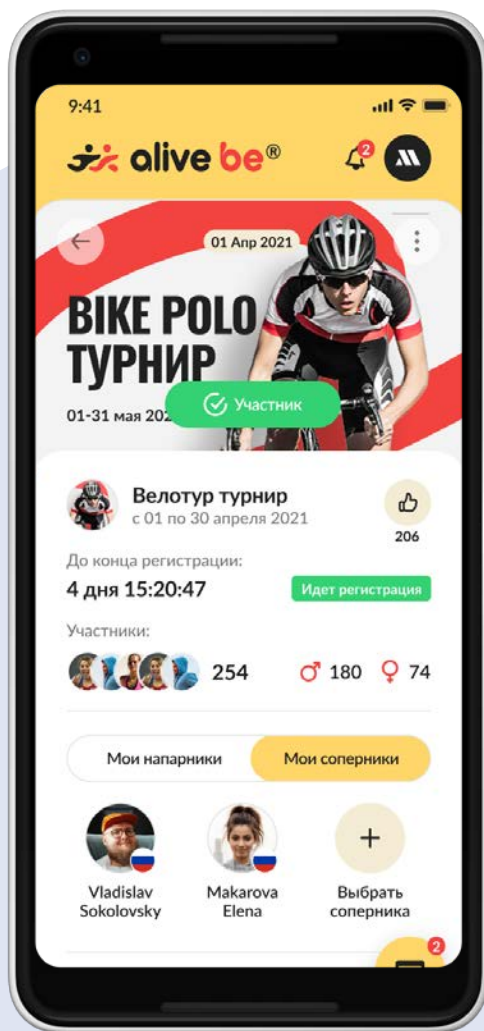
9:41

alive be®

2

01 Апр 2021

BIKE POLO ТУРНИР

01-31 мая 202

Участник

Велотур турнир
с 01 по 30 апреля 2021

206

До конца регистрации:
4 дня 15:20:47

Идет регистрация

Участники:
254

♂ 180 ♀ 74

Мои напарники

Мои соперники

Vladislav Sokolovsky

Makarova Elena

+
Выбрать соперника

2